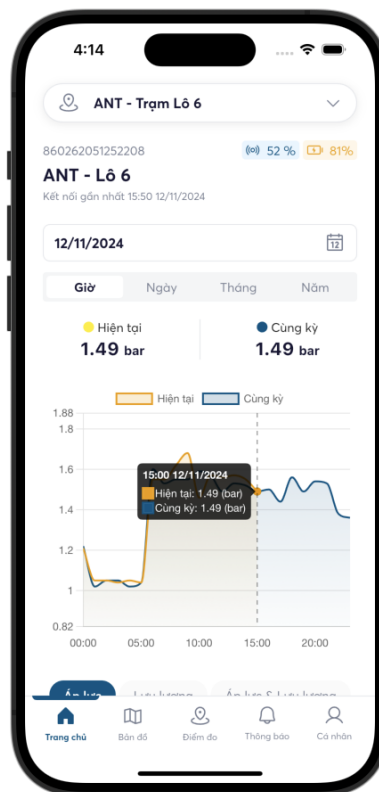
4:14

ANT - Trạm Lô 6

860262051252208

52 %

81%

ANT - Lô 6

Kết nối gần nhất 15:50 12/11/2024

12/11/2024

Giờ

Ngày

Tháng

Năm

Hiện tại
1.49 bar

Cùng kỳ
1.49 bar

Hiện tại

Cùng kỳ

1.88
1.8
1.6
1.4
1.2
1
0.82

15:00 12/11/2024
Hiện tại: 1.49 (bar)
Cùng kỳ: 1.49 (bar)

00:00
05:00
10:00
15:00
20:00

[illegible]

Lưu lượng

Áp lực & Lưu lượng

Trang chủ

Bản đồ

Điểm đo

Thông báo

Cá nhân